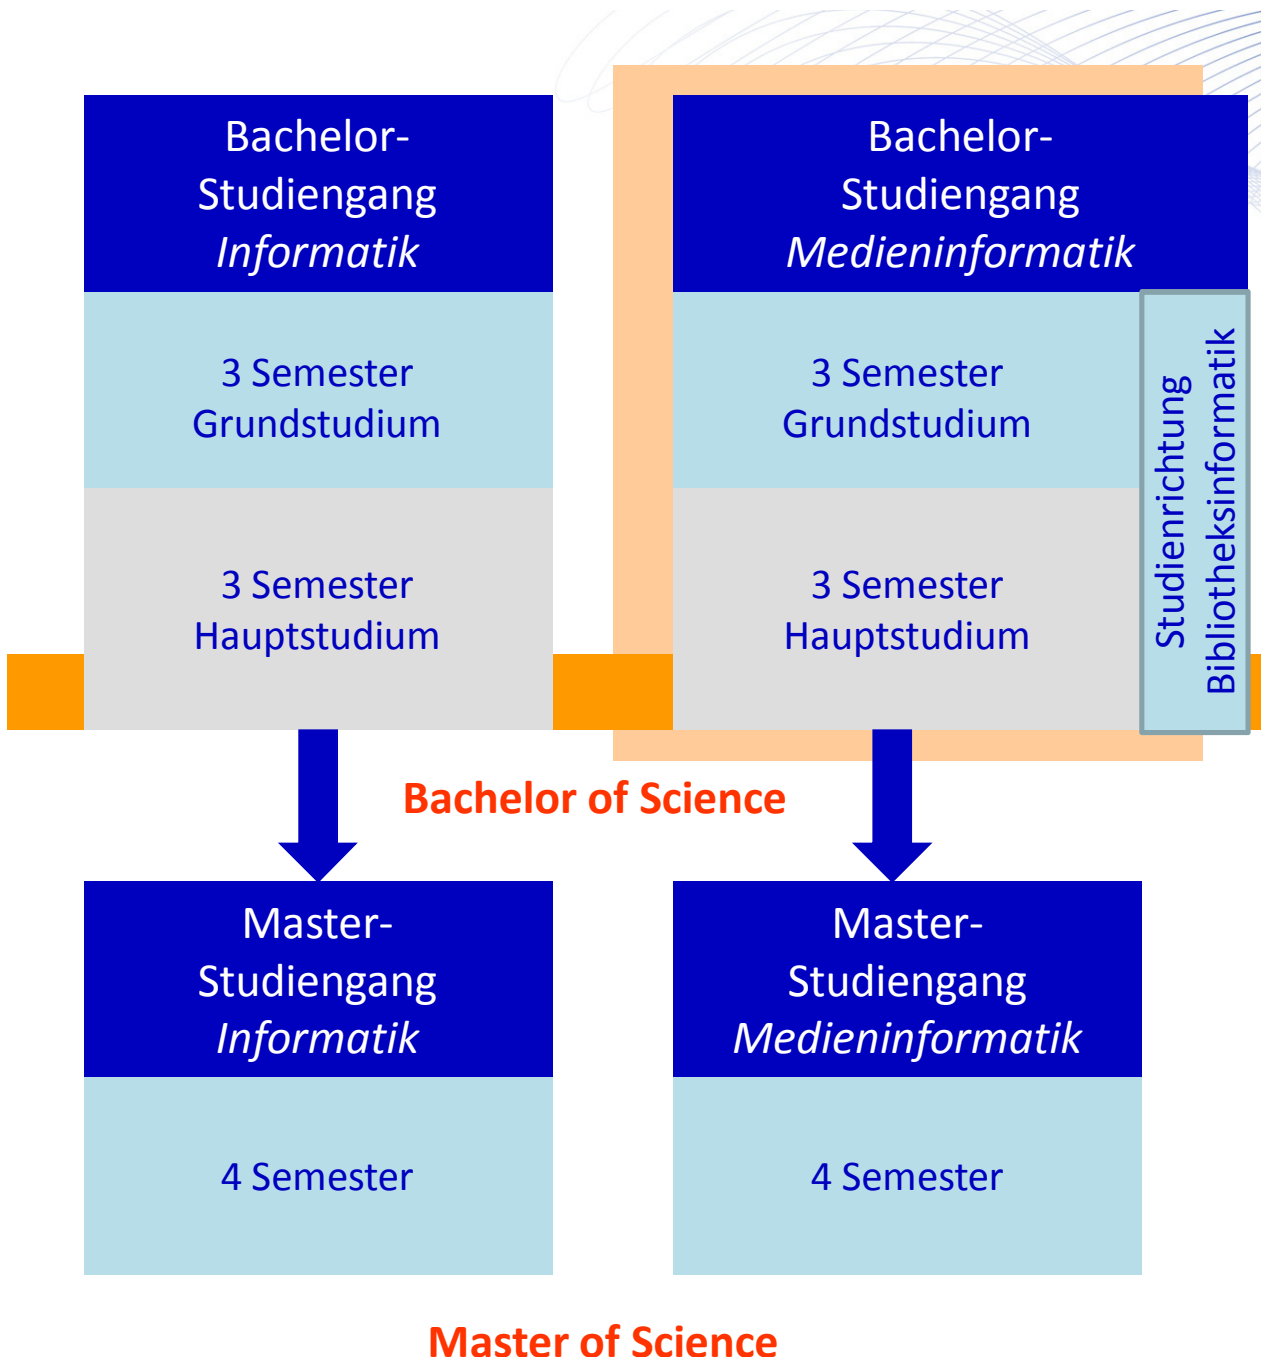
Bachelor-Studiengang
*Informatik*

3 Semester
Grundstudium

3 Semester
Hauptstudium

Bachelor-Studiengang
*Medieninformatik*

3 Semester
Grundstudium

3 Semester
Hauptstudium

Studienrichtung
Bibliotheksinformatik

Bachelor of Science

Master-Studiengang
*Informatik*

4 Semester

Master-Studiengang
*Medieninformatik*

4 Semester

Master of Science